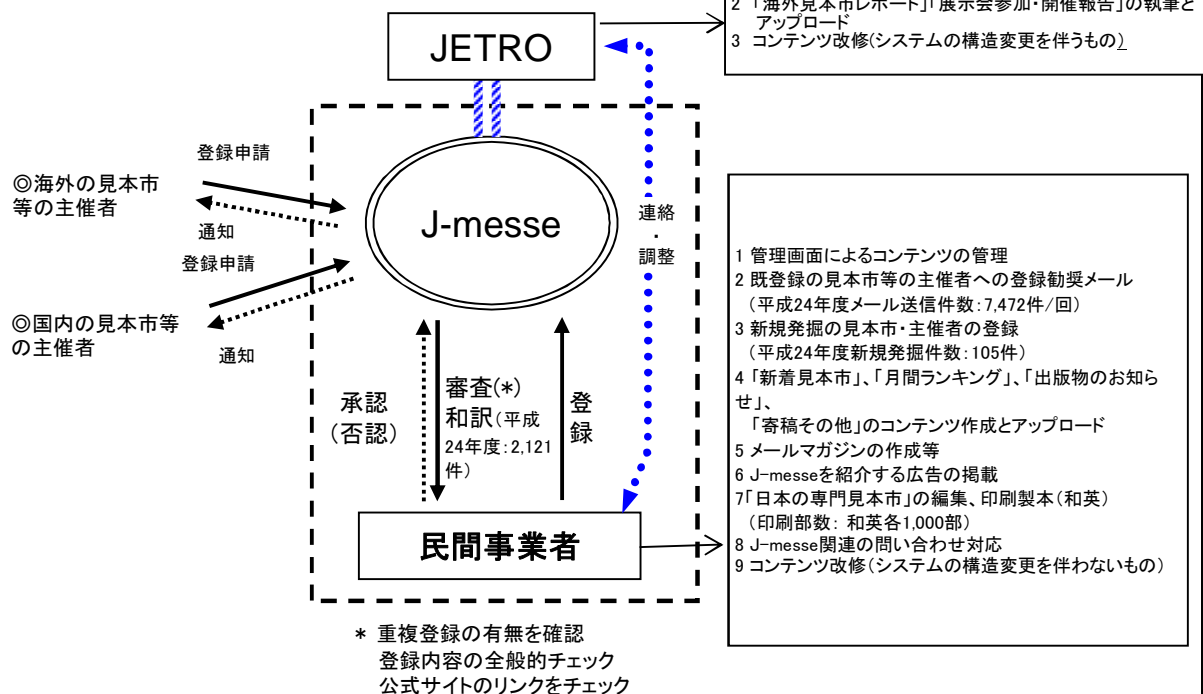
2 「海外見本市レポート」「展示会参加・開催報告」の執筆とアップロード
3 コンテンツ改修(システムの構造変更を伴うもの)

JETRO

登録申請

◎海外の見本市等の主催者

通知

登録申請

◎国内の見本市等の主催者

通知

J-messe

連絡・調整

承認（否認）

審査(*) 和訳（平成24年度：2,121件）

登録

民間事業者

1 管理画面によるコンテンツの管理
2 既登録の見本市等の主催者への登録勧奨メール（平成24年度メール送信件数：7,472件/回）
3 新規発掘の見本市・主催者の登録（平成24年度新規発掘件数：105件）
4「新着見本市」、「月間ランキング」、「出版物のお知らせ」、「寄稿その他」のコンテンツ作成とアップロード
5 メールマガジンの作成等
6 J-messeを紹介する広告の掲載
7「日本の専門見本市」の編集、印刷製本（和英）（印刷部数：和英各1,000部）
8 J-messe関連の問い合わせ対応
9 コンテンツ改修(システムの構造変更を伴わないもの)

＊ 重複登録の有無を確認
登録内容の全般的チェック
公式サイトのリンクをチェック